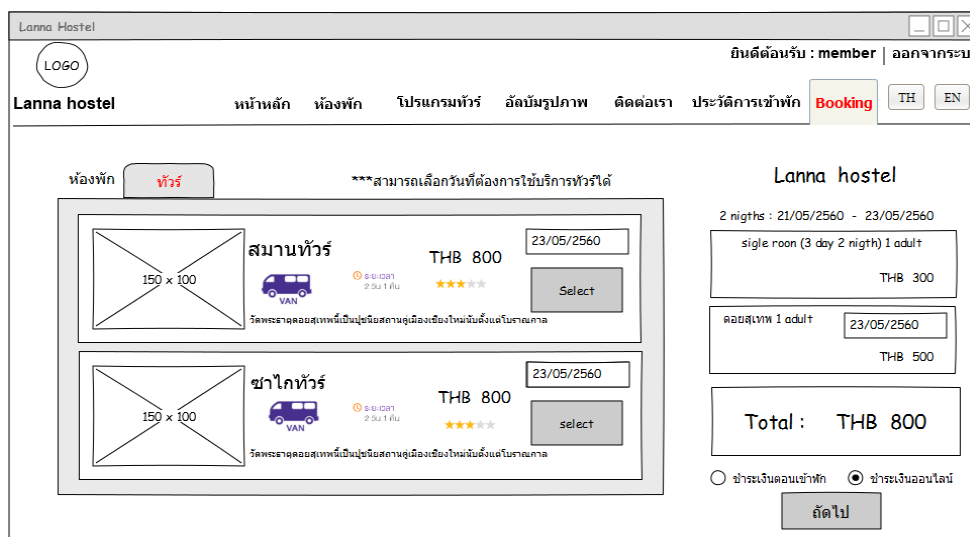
Lanna Hostel

LOGO

ยินดีต้อนรับ : member | ออกจากระบ

Lanna hostel

หน้าหลัก ห้องพัก โปรแกรมทัวร์ อัลบัมรูปภาพ ติดต่อเรา ประวัติการเข้าพัก Booking TH EN

ห้องพัก ทัวร์

***สามารถเลือกวันที่ต้องการใช้บริการทัวร์ได้

150 x 100

สมานทัวร์

VAN

ระยะเวลา 2 วัน 1 คืน

THB 800

23/05/2560

Select

วัดพระธาตุดอยสุเทพนี้เป็นปูชนียสถานคู่เมืองเชียงใหม่นับตั้งแต่โบราณกาล

150 x 100

ซาไกทัวร์

VAN

ระยะเวลา 2 วัน 1 คืน

THB 800

23/05/2560

select

วัดพระธาตุดอยสุเทพนี้เป็นปูชนียสถานคู่เมืองเชียงใหม่นับตั้งแต่โบราณกาล

Lanna hostel

2 nigths : 21/05/2560 - 23/05/2560

sigle roon (3 day 2 nigth) 1 adult

THB 300

ดอยสุเทพ 1 adult

23/05/2560

THB 500

Total : THB 800

ชำระเงินตอนเข้าพัก ชำระเงินออนไลน์

ถัดไป